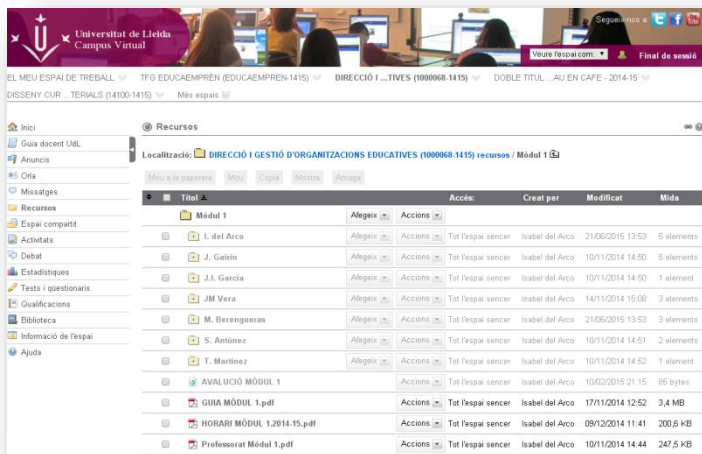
Universitat de Lleida
Campus Virtual

Segueix-nos a:

Veure l'espai com:

Final de sessió

EL MEU ESPAI DE TREBALL | TFG EDUCAEMPRÈN (EDUCAEMPREN-1415) | DIRECCIÓ I ...TIVES (1000068-1415) | DOBLE TITUL ...AU EN CAFE - 2014-15 | DISSENY CUR... TERIALS (14100-1415) | Més espais

Inici
Guia docent UdL
Anuncis
Orla
Missatges
Recursos
Espai compartit
Activitats
Debat
Estadístiques
Tests i qüestionaris
Qualificacions
Biblioteca
Informació de l'espai
Ajuda

Recursos

Localització: DIRECCIÓ I GESTIÓ D'ORGANITZACIONS EDUCATIVES (1000068-1415) recursos / Mòdul 1

Mou a la paperera | Mou | Copia | Mostra | Amaga

| Títol | | | Accés: | Creat per | Modificat | Mida |
|---|---|---|---|---|---|---|
| Mòdul 1 | Afegeix | Accions | | | | |
| I. del Arco | Afegeix | Accions | Tot l'espai sencer | Isabel del Arco | 21/06/2015 13:53 | 5 elements |
| J. Gairín | Afegeix | Accions | Tot l'espai sencer | Isabel del Arco | 10/11/2014 14:50 | 5 elements |
| J.I. García | Afegeix | Accions | Tot l'espai sencer | Isabel del Arco | 10/11/2014 14:50 | 1 element |
| JM Vera | Afegeix | Accions | Tot l'espai sencer | Isabel del Arco | 14/11/2014 15:08 | 3 elements |
| M. Berengueras | Afegeix | Accions | Tot l'espai sencer | Isabel del Arco | 21/06/2015 13:53 | 3 elements |
| S. Antúnez | Afegeix | Accions | Tot l'espai sencer | Isabel del Arco | 10/11/2014 14:51 | 2 elements |
| T. Martínez | Afegeix | Accions | Tot l'espai sencer | Isabel del Arco | 10/11/2014 14:52 | 1 element |
| AVALUACIÓ MÒDUL 1 | | Accions | Tot l'espai sencer | Isabel del Arco | 10/02/2015 21:15 | 85 bytes |
| GUIA MÒDUL 1.pdf | | Accions | Tot l'espai sencer | Isabel del Arco | 17/11/2014 12:52 | 3,4 MB |
| HORARI MÒDUL 1.2014-15.pdf | | Accions | Tot l'espai sencer | Isabel del Arco | 09/12/2014 11:41 | 200,6 KB |
| Professorat Mòdul 1.pdf | | Accions | Tot l'espai sencer | Isabel del Arco | 10/11/2014 14:44 | 247,5 KB |